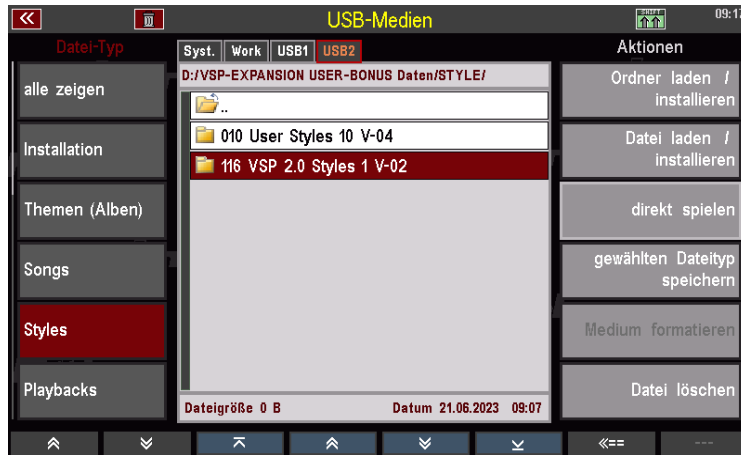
USB-Medien

09:17

Datei-Typ

alle zeigen

Installation

Themen (Alben)

Songs

Styles

Playbacks

Syst. | Work | USB1 | USB2

D:/VSP-EXPANSION USER-BONUS Daten/STYLE/

..

010 User Styles 10 V-04

116 VSP 2.0 Styles 1 V-02

Dateigröße 0 B

Datum 21.06.2023 09:07

Aktionen

Ordner laden / installieren

Datei laden / installieren

direkt spielen

gewählten Dateityp speichern

Medium formatieren

Datei löschen

<==

---